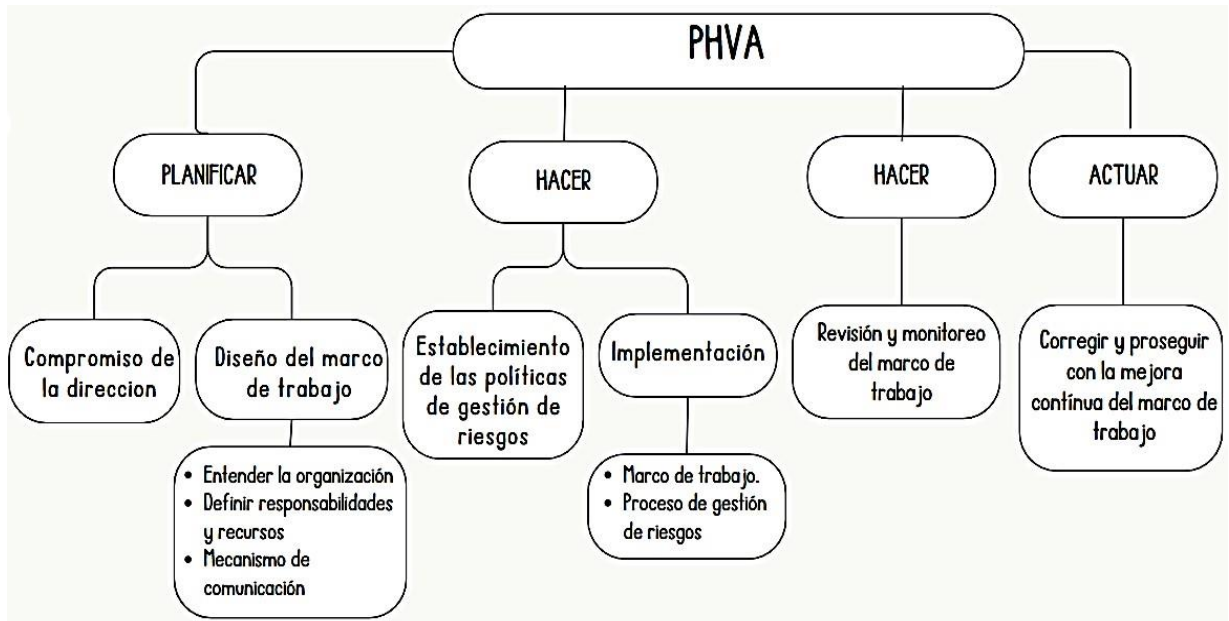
PHVA

PLANIFICAR

HACER

HACER

ACTUAR

Compromiso de la direccion

Diseño del marco de trabajo

- Entender la organización
- Definir responsabilidades y recursos
- Mecanismo de comunicación

Establecimiento de las políticas de gestión de riesgos

Implementación

- Marco de trabajo.
- Proceso de gestión de riesgos

Revisión y monitoreo del marco de trabajo

Corregir y proseguir con la mejora continua del marco de trabajo